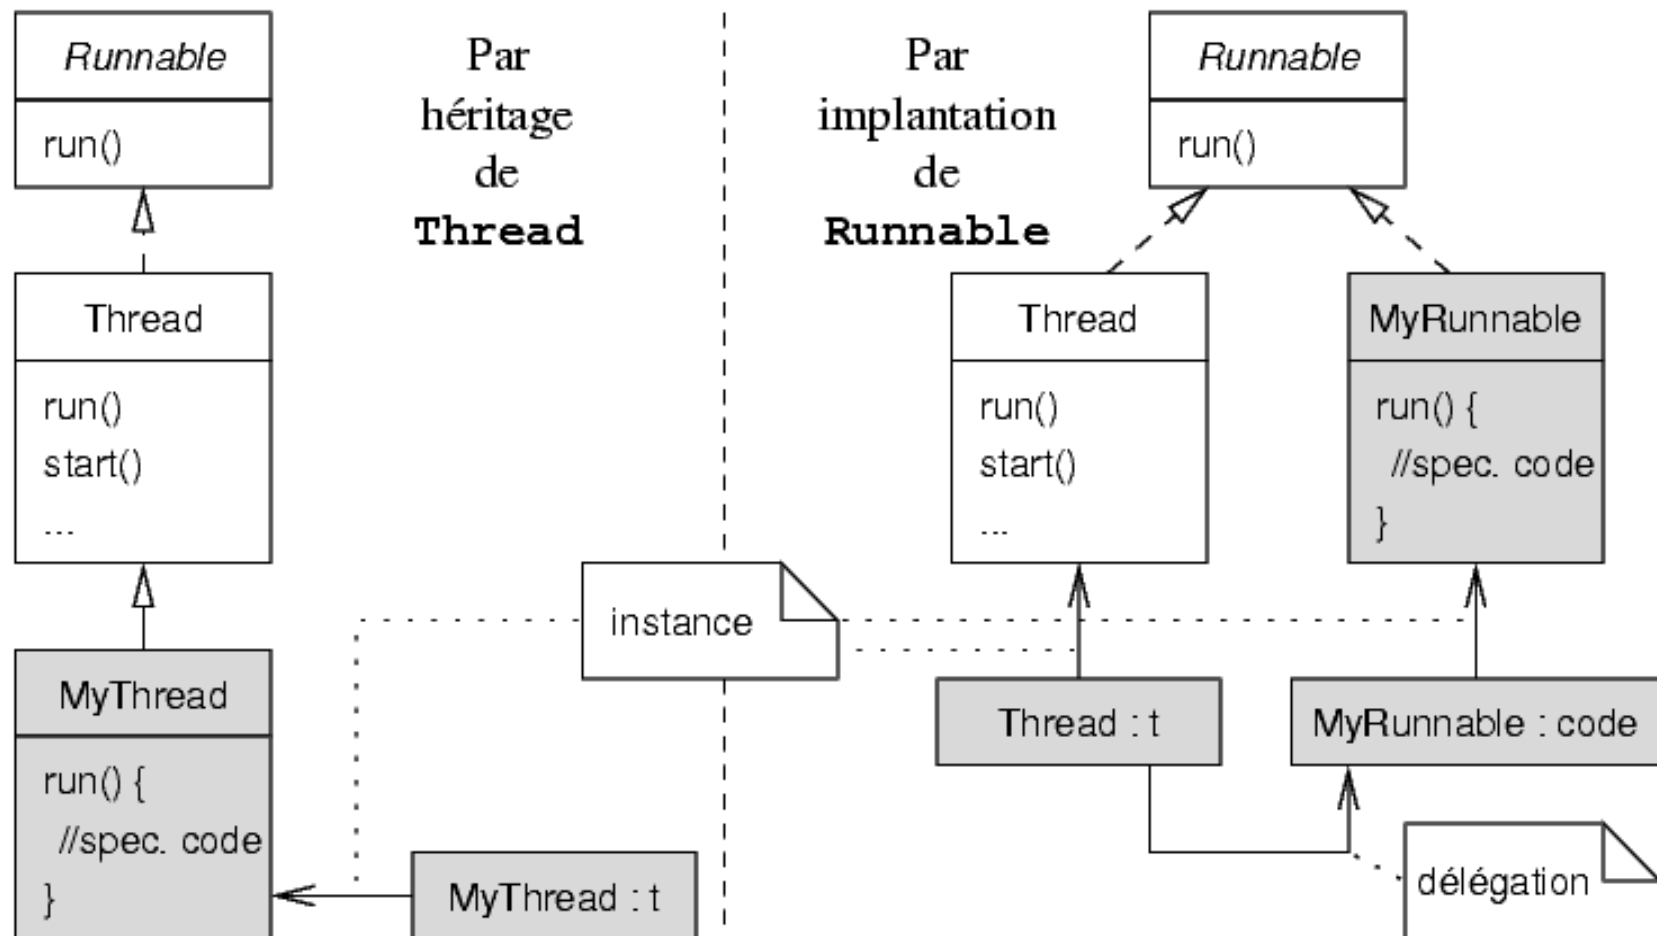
Runnable

run()

Par héritage de **Thread**

Par implantation de **Runnable**

Runnable

run()

Thread

run()
start()
...

Thread

run()
start()
...

MyRunnable

run() {
//spec. code
}

instance

MyThread

run() {
//spec. code
}

Thread : t

MyRunnable : code

MyThread : t

délégation